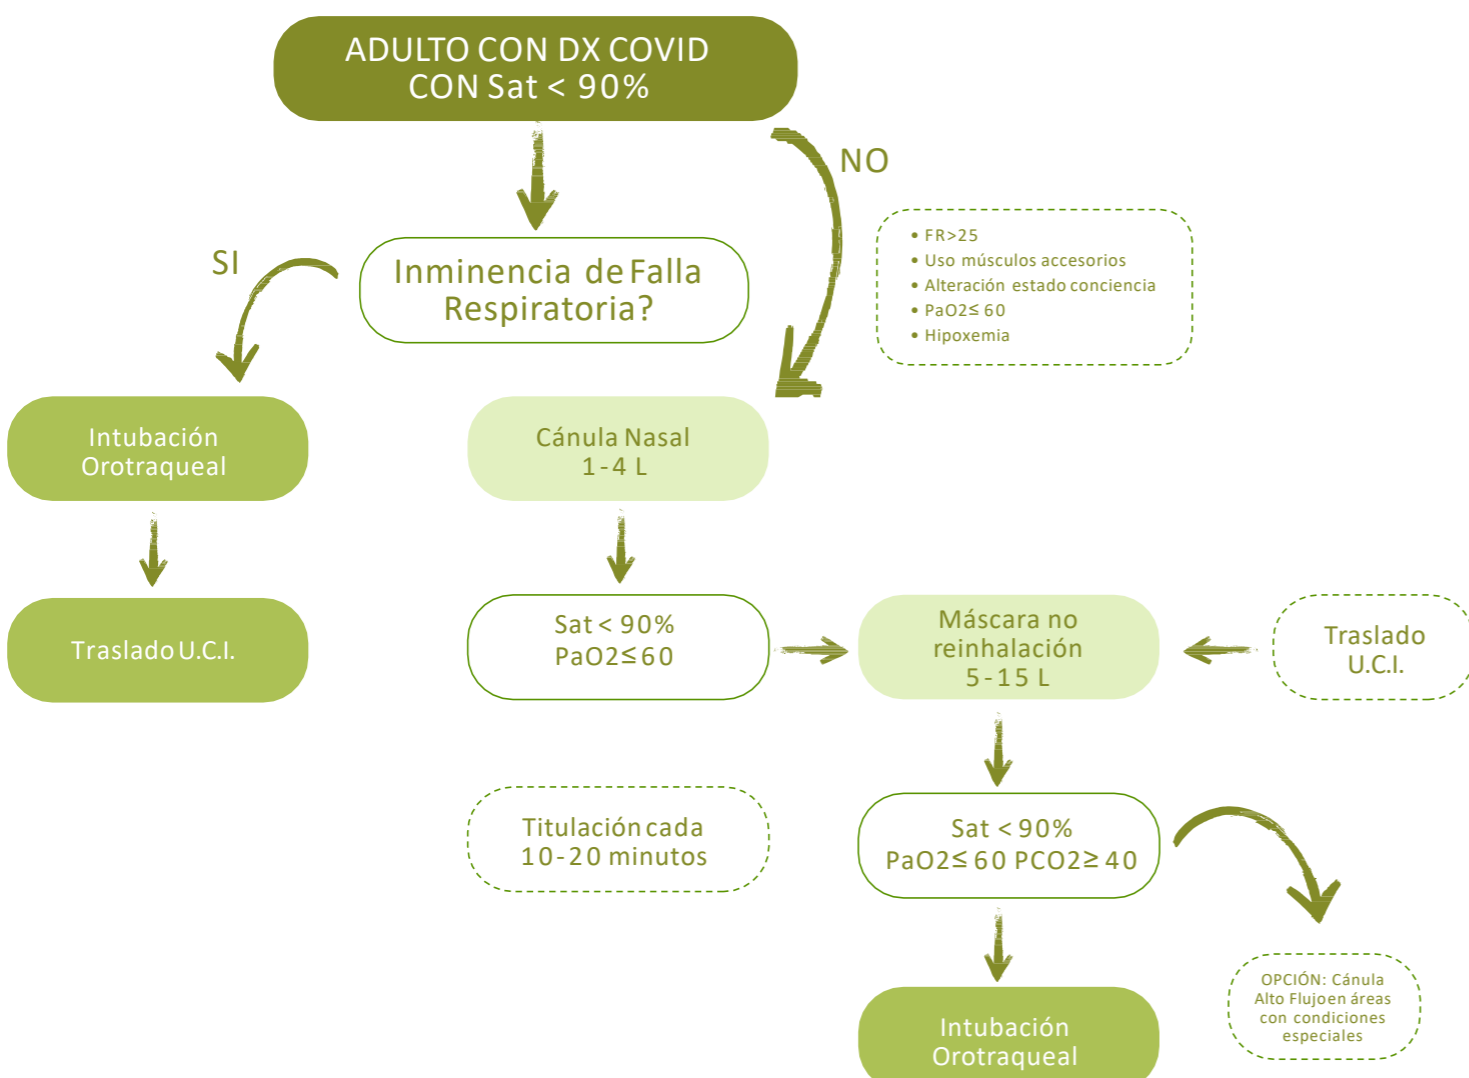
ADULTO CON DX COVID
CON Sat < 90%

NO

Inminencia de Falla Respiratoria?

SI

• FR>25
• Uso músculos accesorios
• Alteración estado conciencia
• PaO2≤ 60
• Hipoxemia

Intubación Orotraqueal

Cánula Nasal
1-4 L

Traslado U.C.I.

Sat < 90%
PaO2≤60

Máscara no reinhalación
5-15 L

Traslado U.C.I.

Titulación cada 10-20 minutos

Sat < 90%
PaO2≤ 60 PCO2≥ 40

OPCIÓN: Cánula Alto Flujoen áreas con condiciones especiales

Intubación Orotraqueal